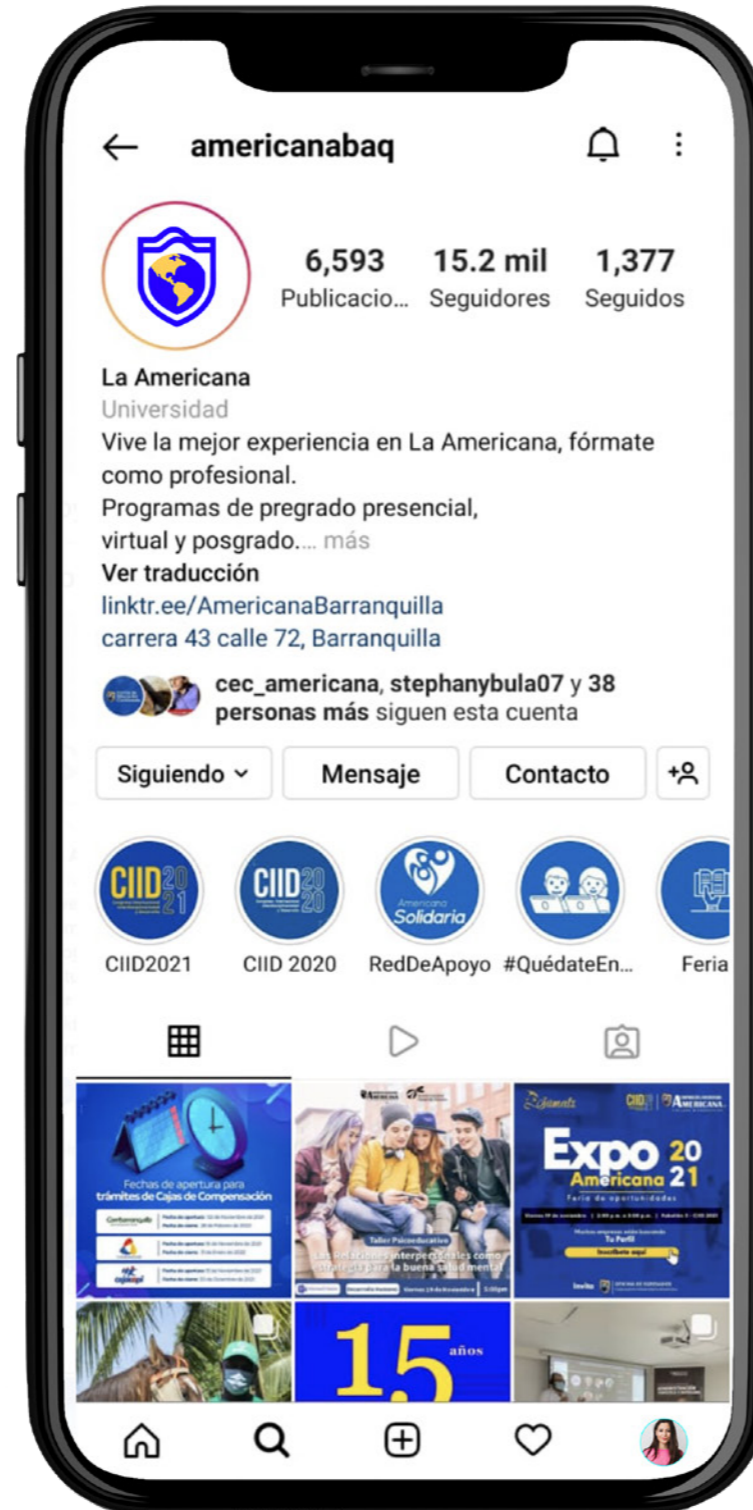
americanabaq

6,593 Publicacio... 15.2 mil Seguidores 1,377 Seguidos

La Americana
Universidad
Vive la mejor experiencia en La Americana, fórmate como profesional.
Programas de pregrado presencial, virtual y posgrado.... más
Ver traducción
linktr.ee/AmericanaBarranquilla
carrera 43 calle 72, Barranquilla

cec_americana, stephanybula07 y 38 personas más siguen esta cuenta

Siguiendo Mensaje Contacto

CIID 2021
CIID 2020
Americana Solidaria

CIID2021 CIID 2020 RedDeApoyo #QuédateEn... Feria

Fechas de apertura para trámites de Cajas de Compensación

Taller Psicoeducativo
Las relaciones interpersonales como estrategia para la buena salud mental

Expo Americana 2021
Feria de oportunidades
Inscríbete aquí

15 años